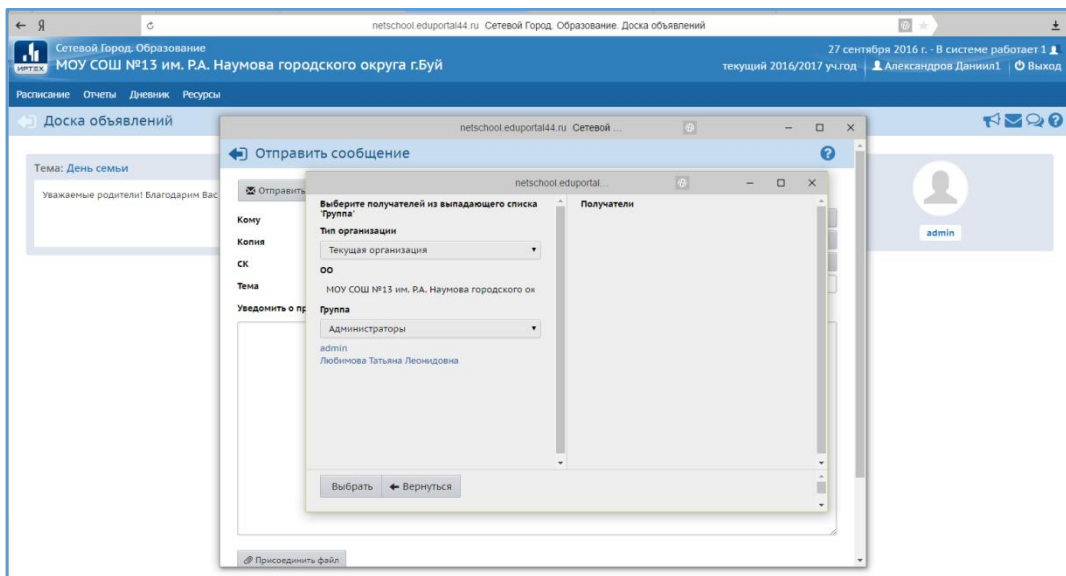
← Я

netschool.eduportal44.ru Сетевой Город. Образование. Доска объявлений

Сетевой Город. Образование
МОУ СОШ №13 им. Р.А. Наумова городского округа г.Буй

27 сентября 2016 г. - В системе работает 1
текущий 2016/2017 уч.год | Александров Даниил1 | Выход

ИРТЕХ

Расписание Отчеты Дневник Ресурсы

Доска объявлений

Тема: День семьи

Уважаемые родители! Благодарим Вас

admin

netschool.eduportal44.ru Сетевой ...

Отправить сообщение

Отправить

Кому
Копия
СК
Тема
Уведомить о пр

netschool.eduportal...

Выберите получателей из выпадающего списка 'Группа'

Тип организации
Текущая организация

ОО
МОУ СОШ №13 им. Р.А. Наумова городского ок

Группа
Администраторы

admin
Любимова Татьяна Леонидовна

Получатели

Выбрать ← Вернуться

Присоединить файл